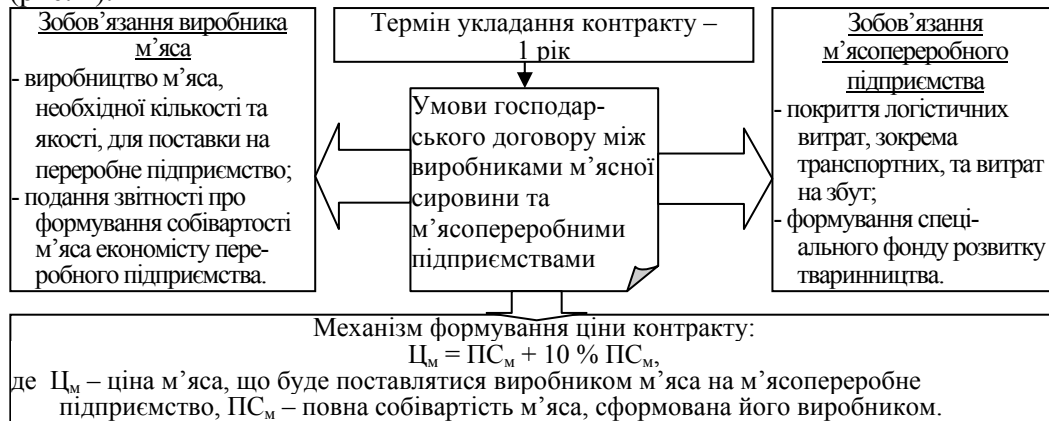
Зобов'язання виробника м'яса
- виробництво м'яса, необхідної кількості та якості, для поставки на переробне підприємство;
- подання звітності про формування собівартості м'яса економісту переробного підприємства.

Термін укладання контракту – 1 рік

Умови господарського договору між виробниками м'ясної сировини та м'ясопереробними підприємствами

Зобов'язання м'ясопереробного підприємства
- покриття логістичних витрат, зокрема транспортних, та витрат на збут;
- формування спеціального фонду розвитку тваринництва.

Механізм формування ціни контракту:
$Ц_м = ПС_м + 10\ \%\ ПС_м$,
де $Ц_м$ – ціна м'яса, що буде поставлятися виробником м'яса на м'ясопереробне підприємство, $ПС_м$ – повна собівартість м'яса, сформована його виробником.